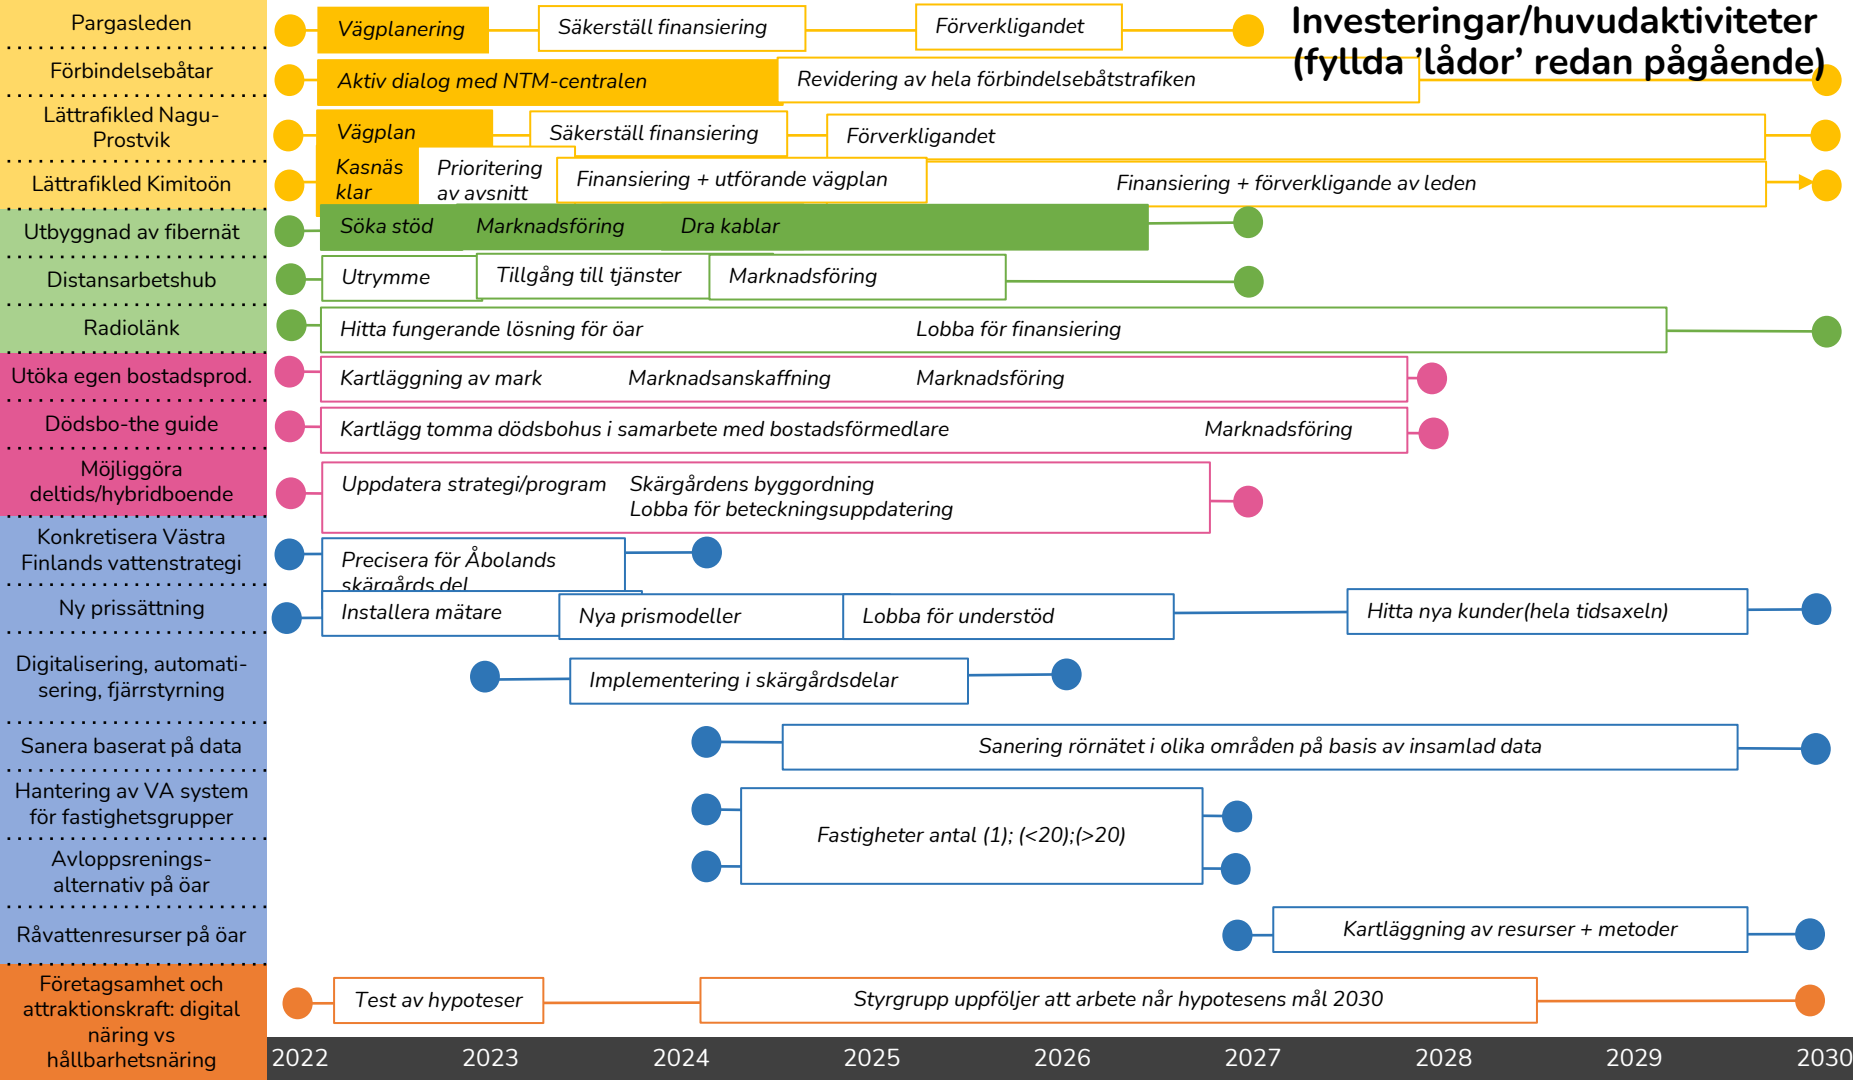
Investeringar/huvudaktiviteter (fyllda 'lådor' redan pågående)

Pargasleden
Vägplanering
Säkerställ finansiering
Förverkligandet

Förbindelsebåtar
Aktiv dialog med NTM-centralen
Revidering av hela förbindelsebåtstrafiken

Lättrafikled Nagu-Prostvik
Vägplan
Säkerställ finansiering
Förverkligandet

Lättrafikled Kimitoön
Kasnäs klar
Prioritering av avsnitt
Finansiering + utförande vägplan
Finansiering + förverkligande av leden

Utbyggnad av fibernät
Söka stöd
Marknadsföring
Dra kablar

Distansarbetshub
Utrymme
Tillgång till tjänster
Marknadsföring

Radiolänk
Hitta fungerande lösning för öar
Lobba för finansiering

Utöka egen bostadsprod.
Kartläggning av mark
Marknadsanskaffning
Marknadsföring

Dödsbo-the guide
Kartlägg tomma dödsbohus i samarbete med bostadsförmedlare
Marknadsföring

Möjliggöra deltids/hybridboende
Uppdatera strategi/program
Skärgårdens byggordning
Lobba för beteckningsuppdatering

Konkretisera Västra Finlands vattenstrategi
Precisera för Åbolands skärgårds del

Ny prissättning
Installera mätare
Nya prismodeller
Lobba för understöd
Hitta nya kunder(hela tidsaxeln)

Digitalisering, automatisering, fjärrstyrning
Implementering i skärgårdsdelar

Sanera baserat på data
Sanering rörnätet i olika områden på basis av insamlad data

Hantering av VA system för fastighetsgrupper
Avloppsrenings-alternativ på öar
Fastigheter antal (1); (<20);(>20)

Råvattenresurser på öar
Kartläggning av resurser + metoder

Företagsamhet och attraktionskraft: digital näring vs hållbarhetsnäring
Test av hypoteser
Styrgrupp uppföljer att arbete når hypotesens mål 2030

2022 2023 2024 2025 2026 2027 2028 2029 2030